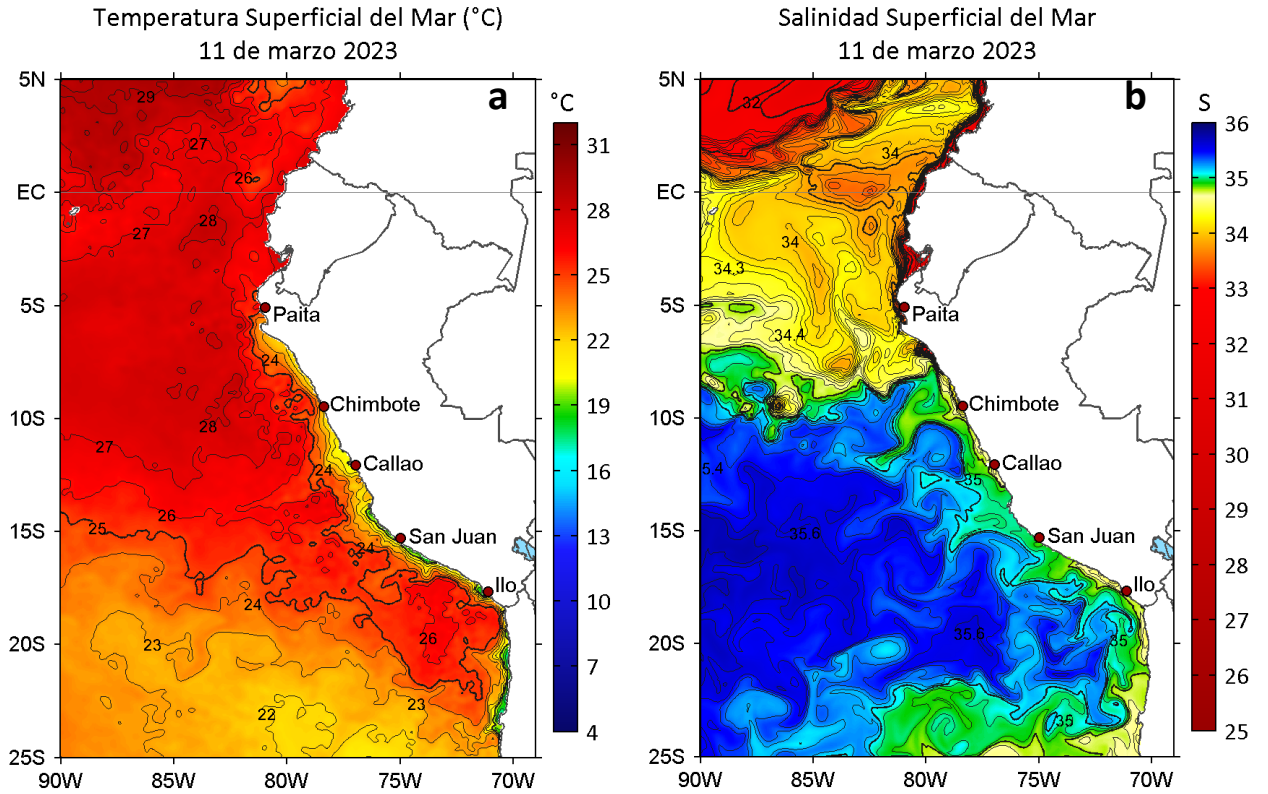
Temperatura Superficial del Mar (°C)
11 de marzo 2023

a

°C
31
28
25
22
19
16
13
10
7
4

5N
EC
5S
10S
15S
20S
25S
90W
85W
80W
75W
70W

29
27
26
28
27
Paita
24
Chimbote
28
27
24
Callao
26
25
San Juan
24
24
Ilo
26
23
23
22

Salinidad Superficial del Mar
11 de marzo 2023

b

S
36
35
34
33
32
31
30
29
28
27
26
25

5N
EC
5S
10S
15S
20S
25S
90W
85W
80W
75W
70W

32
34
34
34.3
Paita
34.4
Chimbote
5.4
Callao
35
San Juan
35.6
Ilo
35.6
35
35